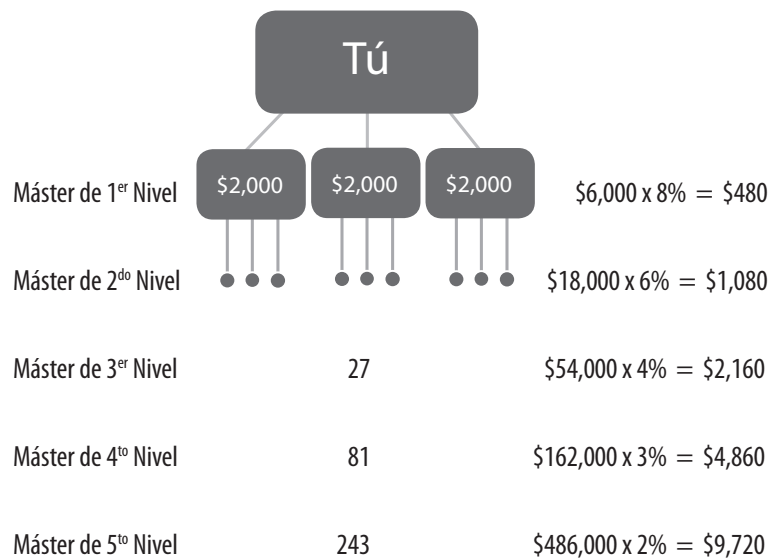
Tú

Máster de 1$^{er}$ Nivel $2,000 $2,000 $2,000 $6,000 x 8% = $480

Máster de 2$^{do}$ Nivel $18,000 x 6% = $1,080

Máster de 3$^{er}$ Nivel 27 $54,000 x 4% = $2,160

Máster de 4$^{to}$ Nivel 81 $162,000 x 3% = $4,860

Máster de 5$^{to}$ Nivel 243 $486,000 x 2% = $9,720